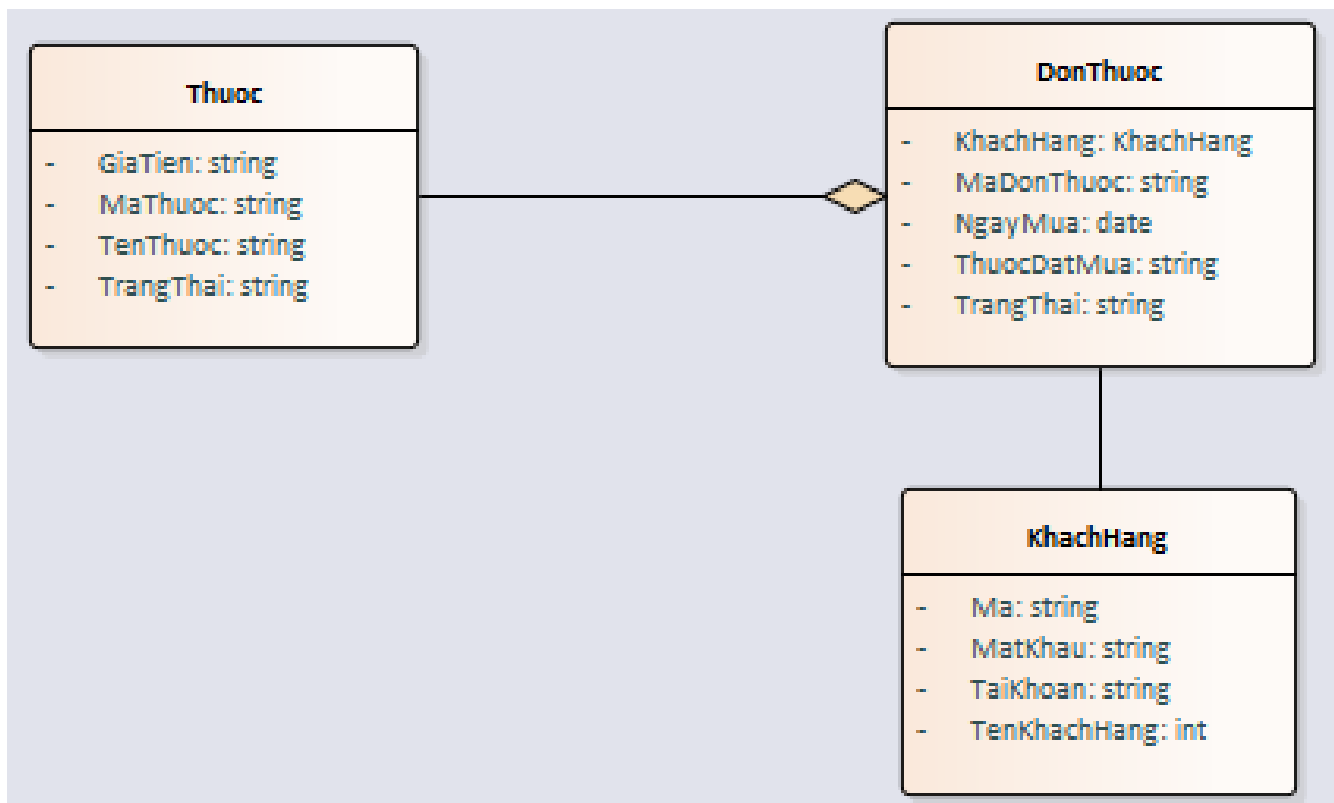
Thuoc

- GiaTien: string
- MaThuoc: string
- TenThuoc: string
- TrangThai: string

DonThuoc

- KhachHang: KhachHang
- MaDonThuoc: string
- NgayMua: date
- ThuocDatMua: string
- TrangThai: string

KhachHang

- Ma: string
- MatKhau: string
- TaiKhoan: string
- TenKhachHang: int